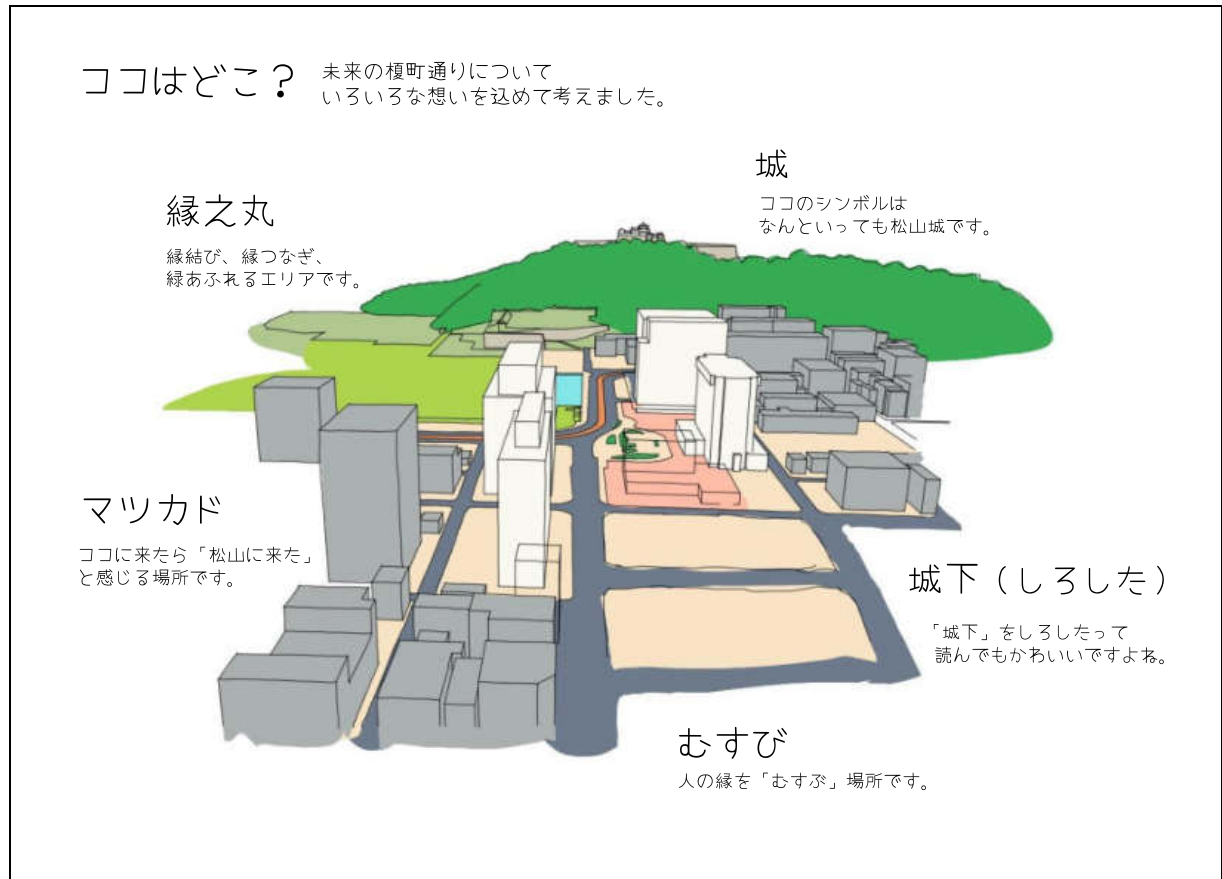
ココはどこ？ 未来の榎町通りについて いろいろな想いを込めて考えました。

城
ココのシンボルは なんといっても松山城です。

縁之丸
縁結び、縁つなぎ、 緑あふれるエリアです。

マツカド
ココに来たら「松山に来た」 と感じる場所です。

城下（しろした）
「城下」をしろしたって 読んでもかわいいですよね。

むすび
人の縁を「むすぶ」場所です。